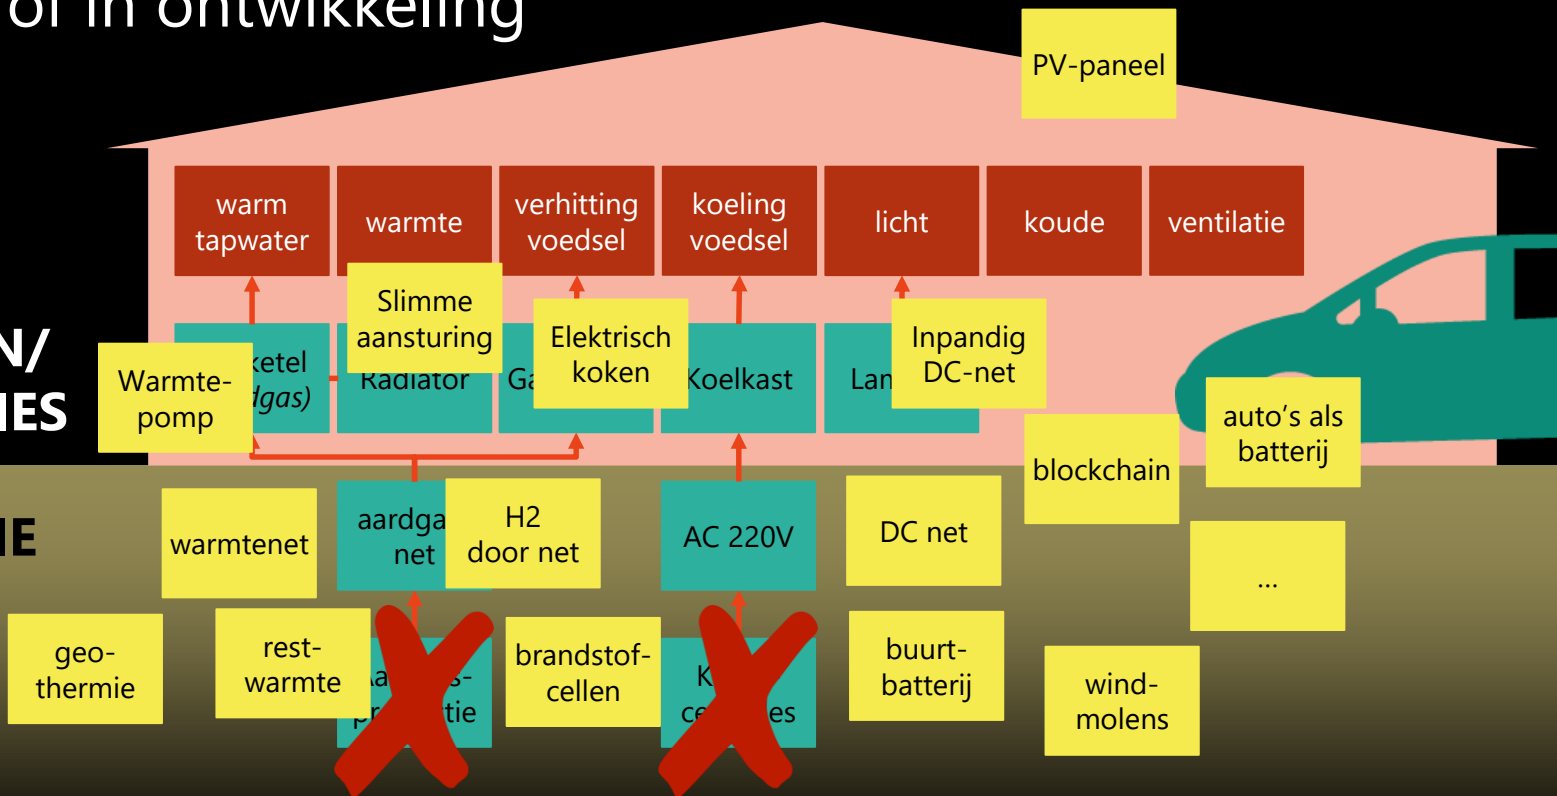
of in ontwikkeling

PV-paneel

warm tapwater

warmte

verhitting voedsel

koeling voedsel

licht

koude

ventilatie

N/

IES

ketel (aardgas)

Radiator

Ga

Koelkast

Lan

Warmtepomp

Slimme aansturing

Elektrisch koken

Inpandig DC-net

auto's als batterij

blockchain

IE

warmtenet

aardga net

H2 door net

AC 220V

DC net

...

geothermie

restwarmte

Aa s- pr tie

brandstofcellen

K ce es

buurtbatterij

windmolens